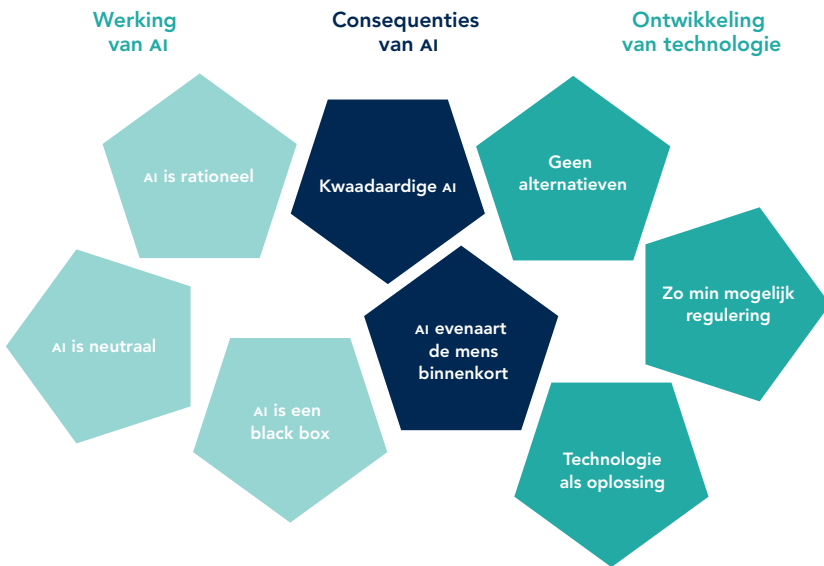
Werking van AI

Consequenties van AI

Ontwikkeling van technologie

AI is rationeel

Kwaadaardige AI

Geen alternatieven

Zo min mogelijk regulering

AI is neutraal

AI evenaart de mens binnenkort

AI is een black box

Technologie als oplossing